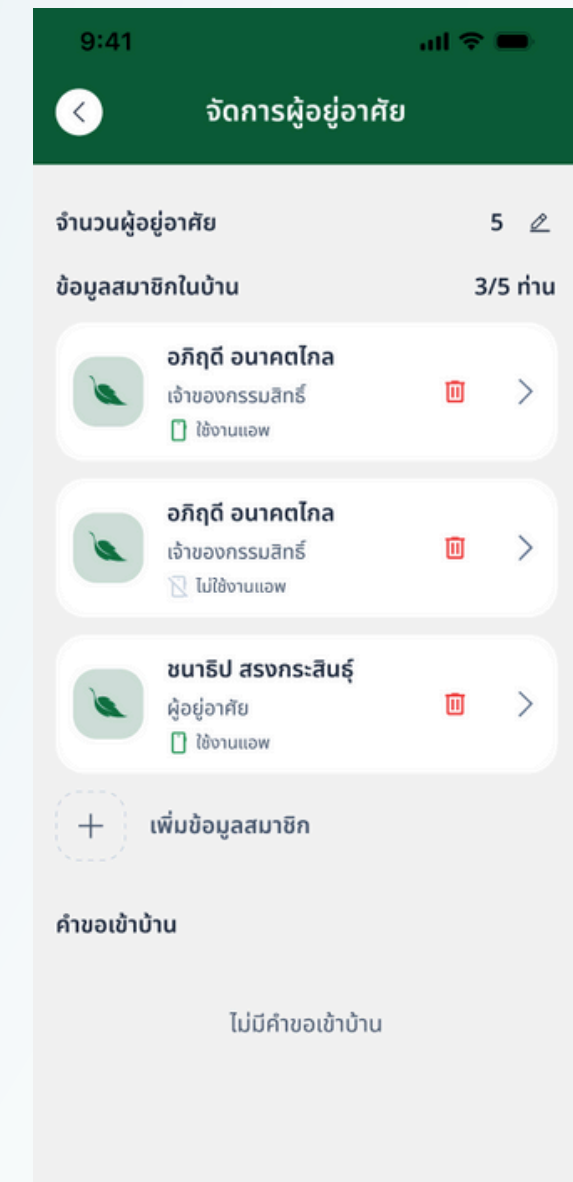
9:41

จัดการผู้อยู่อาศัย

จำนวนผู้อยู่อาศัย 5

ข้อมูลสมาชิกในบ้าน 3/5 ท่าน

อภิฤดี อนาคตไกล
เจ้าของกรรมสิทธิ์
ใช้งานแอพ

อภิฤดี อนาคตไกล
เจ้าของกรรมสิทธิ์
ไม่ใช้งานแอพ

ชนาธิป สรงกระสินธุ์
ผู้อยู่อาศัย
ใช้งานแอพ

+ เพิ่มข้อมูลสมาชิก

คำขอเข้าบ้าน

ไม่มีคำขอเข้าบ้าน